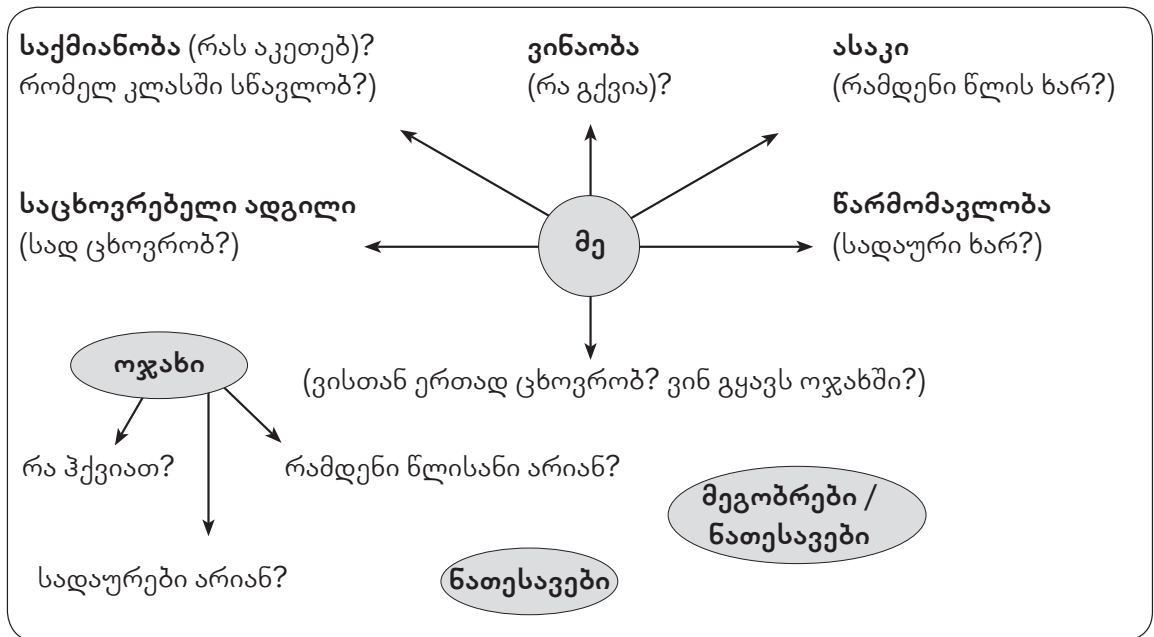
**საქმიანობა** (რას აკეთებ)?
რომელ კლასში სწავლობ?)

**ვინაობა**
(რა გქვია)?

**ასაკი**
(რამდენი წლის ხარ?)

**საცხოვრებელი ადგილი**
(სად ცხოვრობ?)

**მე**

**წარმომავლობა**
(სადაური ხარ?)

**ოჯახი**

(ვისთან ერთად ცხოვრობ? ვინ გყავს ოჯახში?)

რა ჰქვიათ?

რამდენი წლისანი არიან?

სადაურები არიან?

**მეგობრები / ნათესავები**

**ნათესავები**